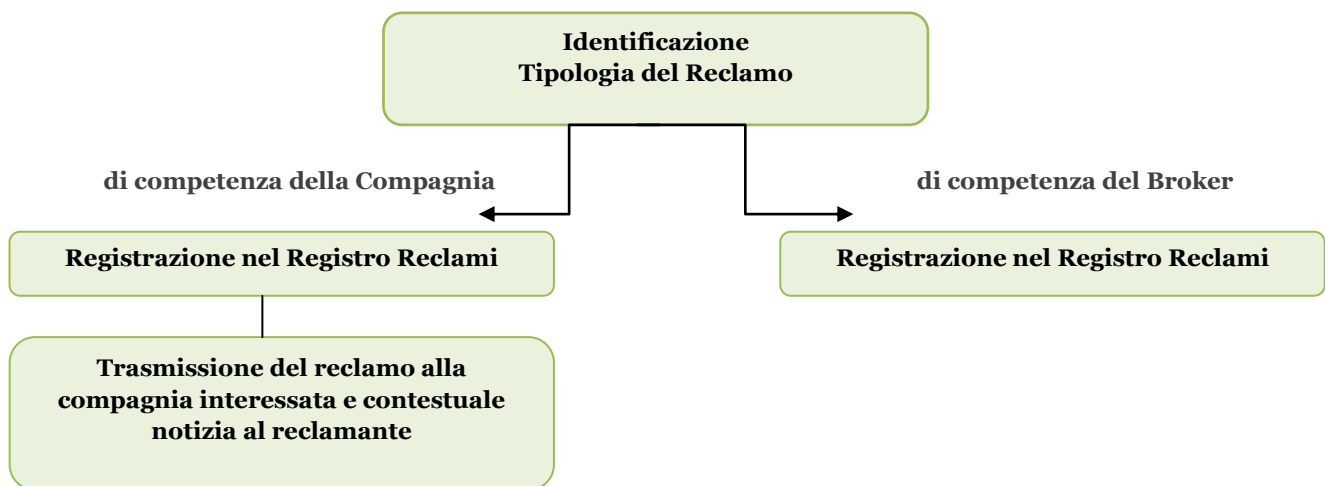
Identificazione
Tipologia del Reclamo

di competenza della Compagnia

di competenza del Broker

Registrazione nel Registro Reclami

Registrazione nel Registro Reclami

Trasmissione del reclamo alla compagnia interessata e contestuale notizia al reclamante